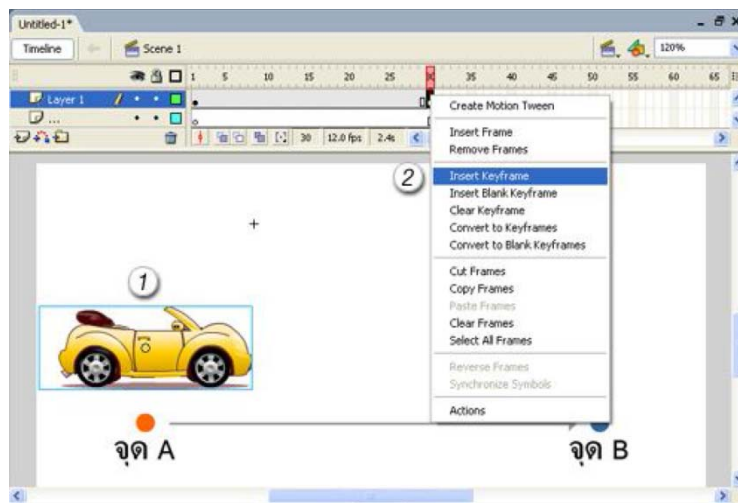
Untitled-1*

Timeline

Scene 1

120%

1 5 10 15 20 25 35 40 45 50 55 60 65

Layer 1

30 12.0 fps 2.4s

Create Motion Tween

Insert Frame
Remove Frames

Insert Keyframe
Insert Blank Keyframe
Clear Keyframe
Convert to Keyframes
Convert to Blank Keyframes

Cut Frames
Copy Frames
Paste Frames
Clear Frames
Select All Frames

Reverse Frames
Synchronize Symbols

Actions

2

1

จุด A

จุด B